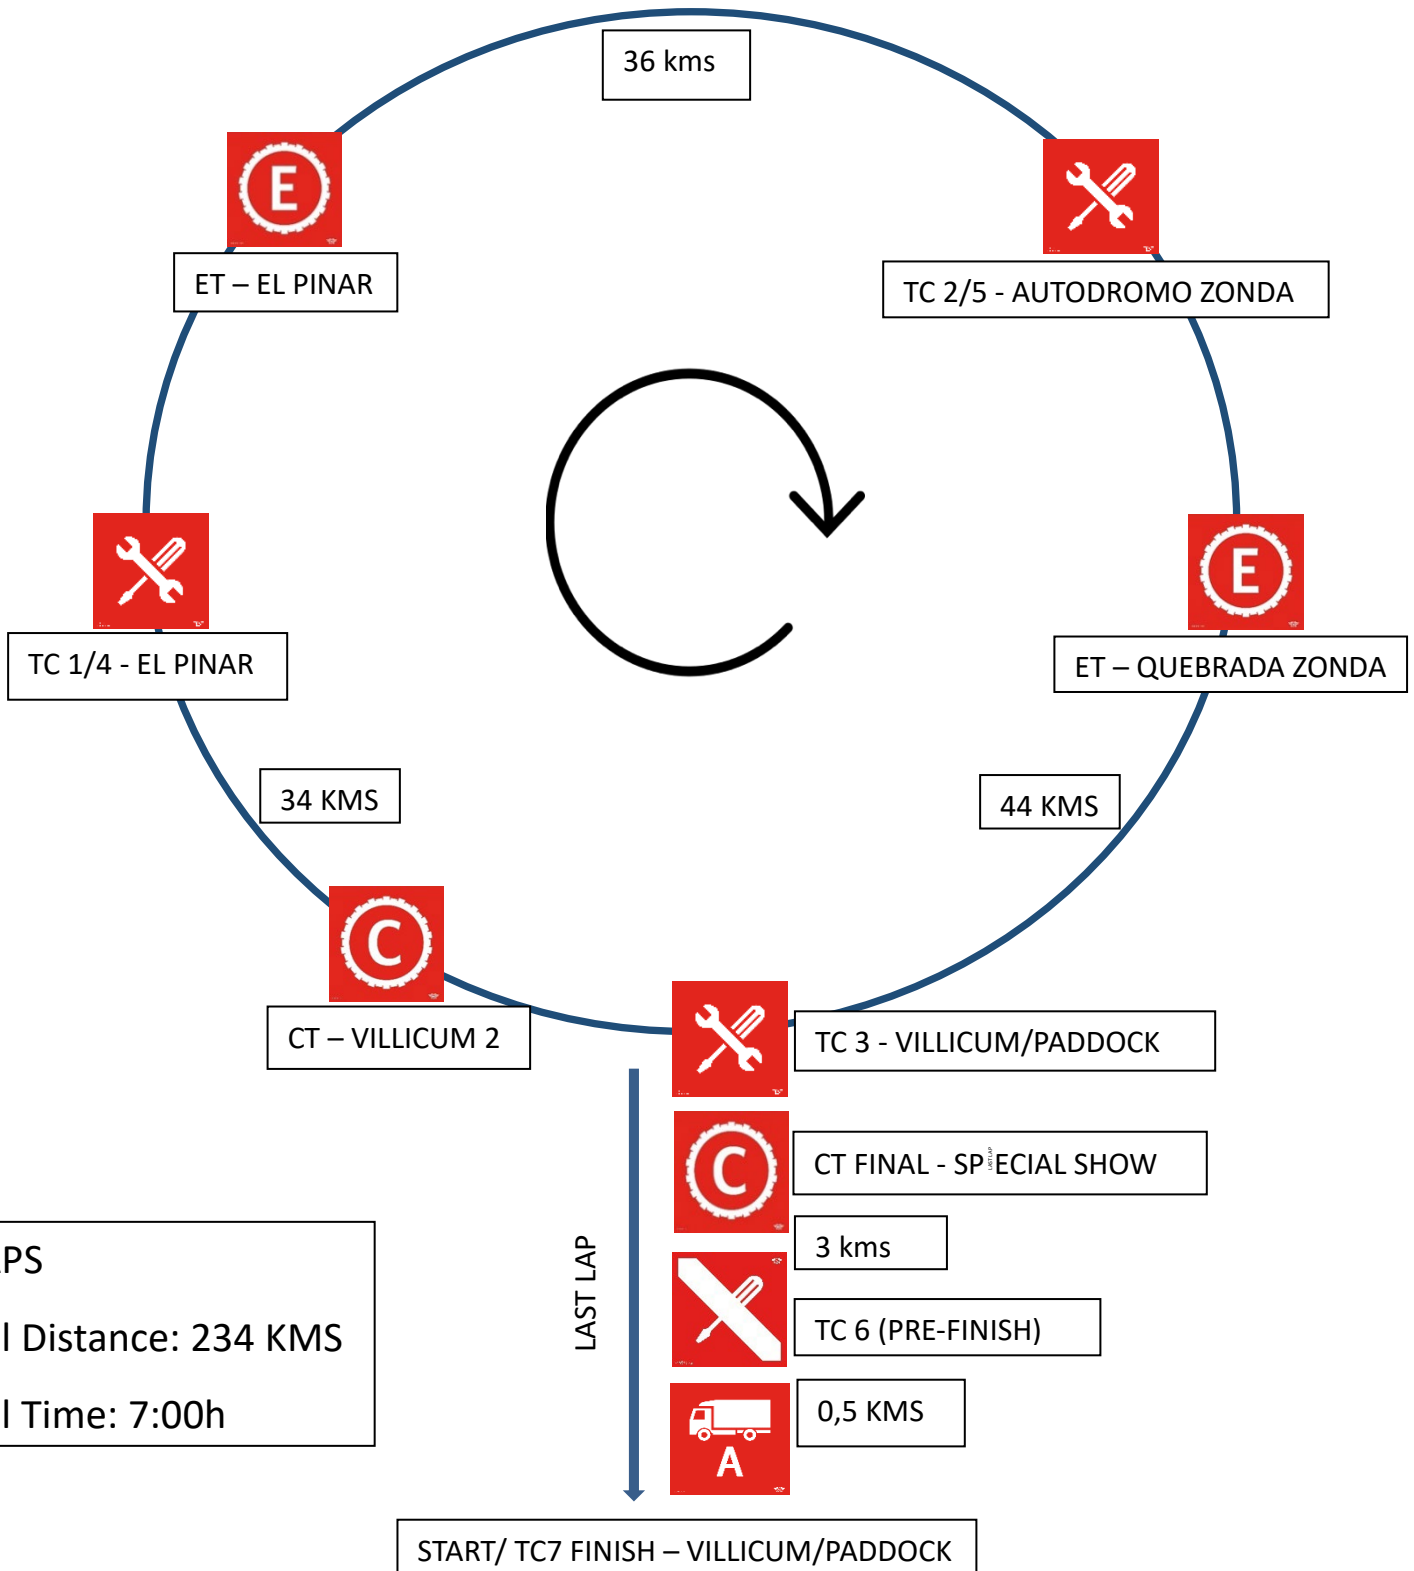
36 kms

E

ET – EL PINAR

TC 2/5 - AUTODROMO ZONDA

TC 1/4 - EL PINAR

E

ET – QUEBRADA ZONDA

34 KMS

44 KMS

C

CT – VILLICUM 2

TC 3 - VILLICUM/PADDOCK

C

CT FINAL - SPECIAL SHOW

3 kms

TC 6 (PRE-FINISH)

A

0,5 KMS

LAST LAP

PS
l Distance: 234 KMS
l Time: 7:00h

START/ TC7 FINISH – VILLICUM/PADDOCK